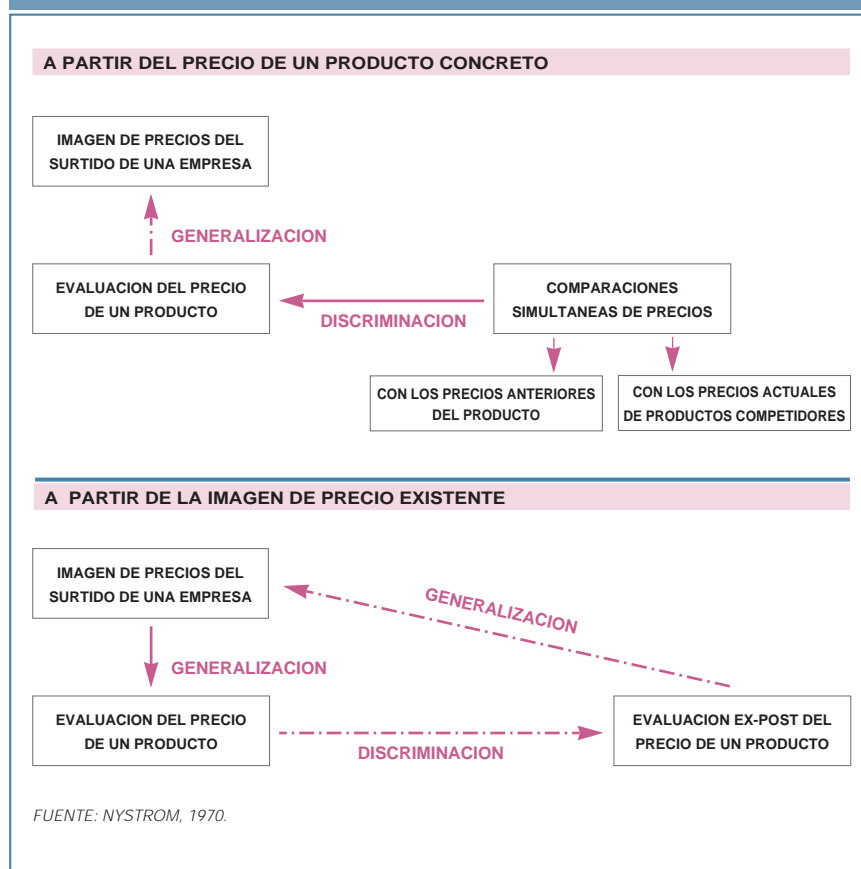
A PARTIR DEL PRECIO DE UN PRODUCTO CONCRETO

IMAGEN DE PRECIOS DEL SURTIDO DE UNA EMPRESA

GENERALIZACION

EVALUACION DEL PRECIO DE UN PRODUCTO

DISCRIMINACION

COMPARACIONES SIMULTANEAS DE PRECIOS

CON LOS PRECIOS ANTERIORES DEL PRODUCTO

CON LOS PRECIOS ACTUALES DE PRODUCTOS COMPETIDORES

A PARTIR DE LA IMAGEN DE PRECIO EXISTENTE

IMAGEN DE PRECIOS DEL SURTIDO DE UNA EMPRESA

GENERALIZACION

GENERALIZACION

EVALUACION DEL PRECIO DE UN PRODUCTO

DISCRIMINACION

EVALUACION EX-POST DEL PRECIO DE UN PRODUCTO

FUENTE: NYSTROM, 1970.